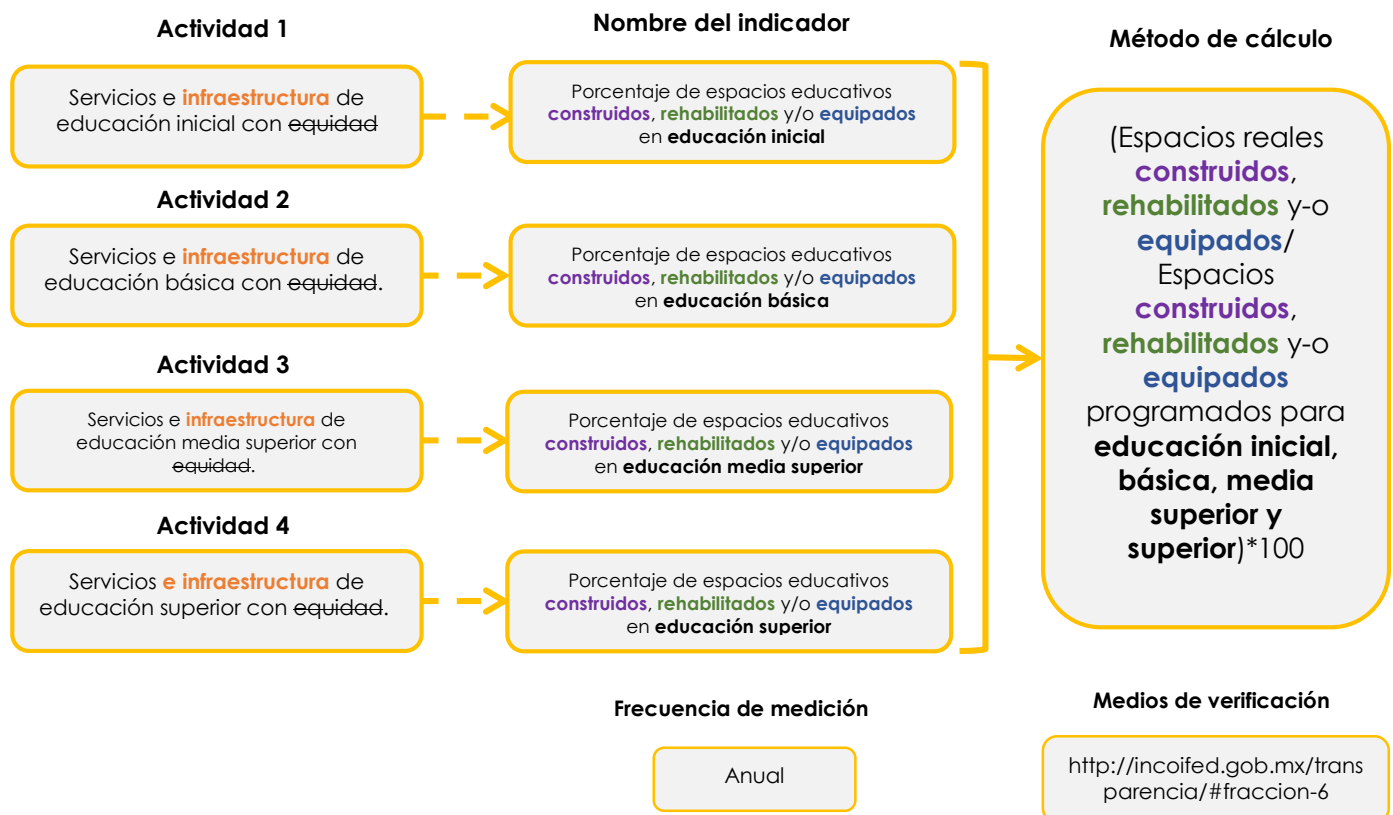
Actividad 1

Servicios e infraestructura de educación inicial con equidad

Nombre del indicador

Porcentaje de espacios educativos construidos, rehabilitados y/o equipados en educación inicial

Actividad 2

Servicios e infraestructura de educación básica con equidad.

Porcentaje de espacios educativos construidos, rehabilitados y/o equipados en educación básica

Actividad 3

Servicios e infraestructura de educación media superior con equidad.

Porcentaje de espacios educativos construidos, rehabilitados y/o equipados en educación media superior

Actividad 4

Servicios e infraestructura de educación superior con equidad.

Porcentaje de espacios educativos construidos, rehabilitados y/o equipados en educación superior

Método de cálculo

(Espacios reales construidos, rehabilitados y-o equipados/ Espacios construidos, rehabilitados y-o equipados programados para educación inicial, básica, media superior y superior)*100

Frecuencia de medición

Anual

Medios de verificación

http://incoifed.gob.mx/transparencia/#fraccion-6